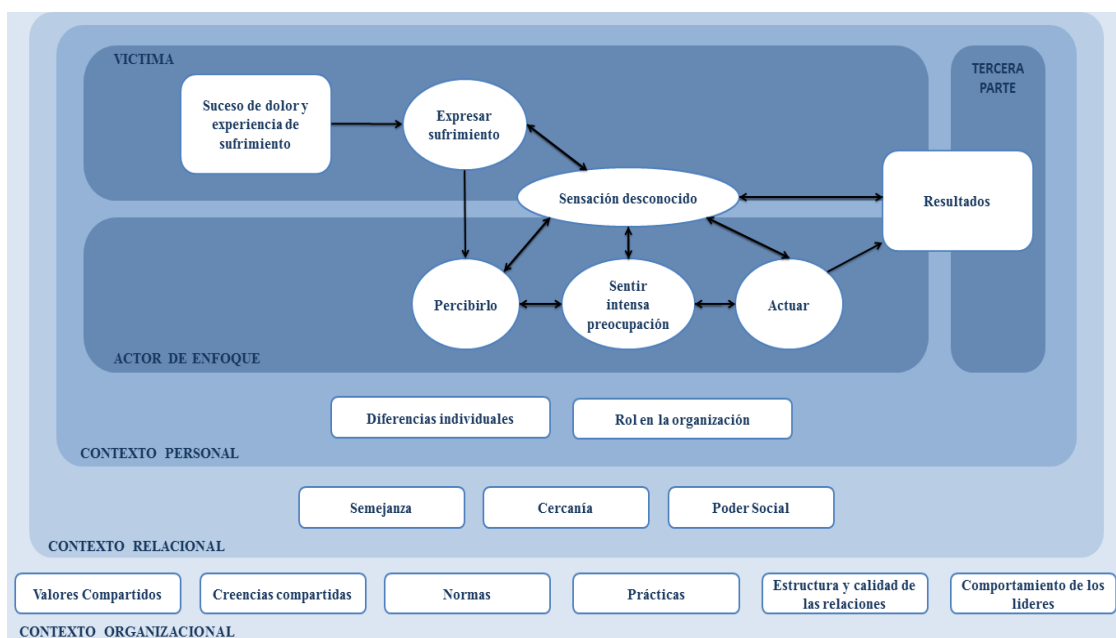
VICTIMA

TERCERA PARTE

Suceso de dolor y experiencia de sufrimiento

Expresar sufrimiento

Sensación desconocido

Resultados

Percibirlo

Sentir intensa preocupación

Actuar

ACTOR DE ENFOQUE

Diferencias individuales

Rol en la organización

CONTEXTO PERSONAL

Semejanza

Cercanía

Poder Social

CONTEXTO RELACIONAL

Valores Compartidos

Creencias compartidas

Normas

Prácticas

Estructura y calidad de las relaciones

Comportamiento de los lideres

CONTEXTO ORGANIZACIONAL